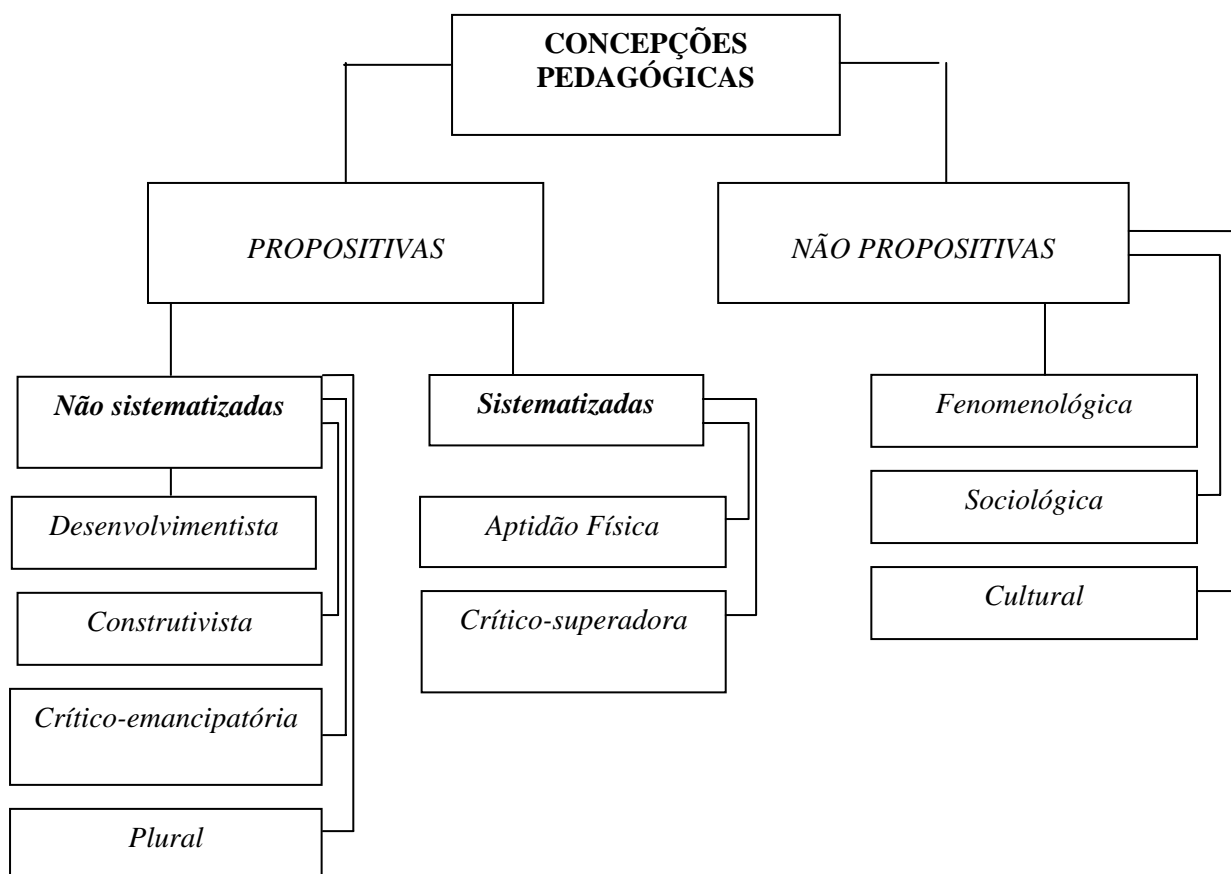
CONCEPÇÕES PEDAGÓGICAS

PROPOSITIVAS

NÃO PROPOSITIVAS

Não sistematizadas

Desenvolvimentista

Construtivista

Crítico-emancipatória

Plural

Sistematizadas

Aptidão Física

Crítico-superadora

Fenomenológica

Sociológica

Cultural